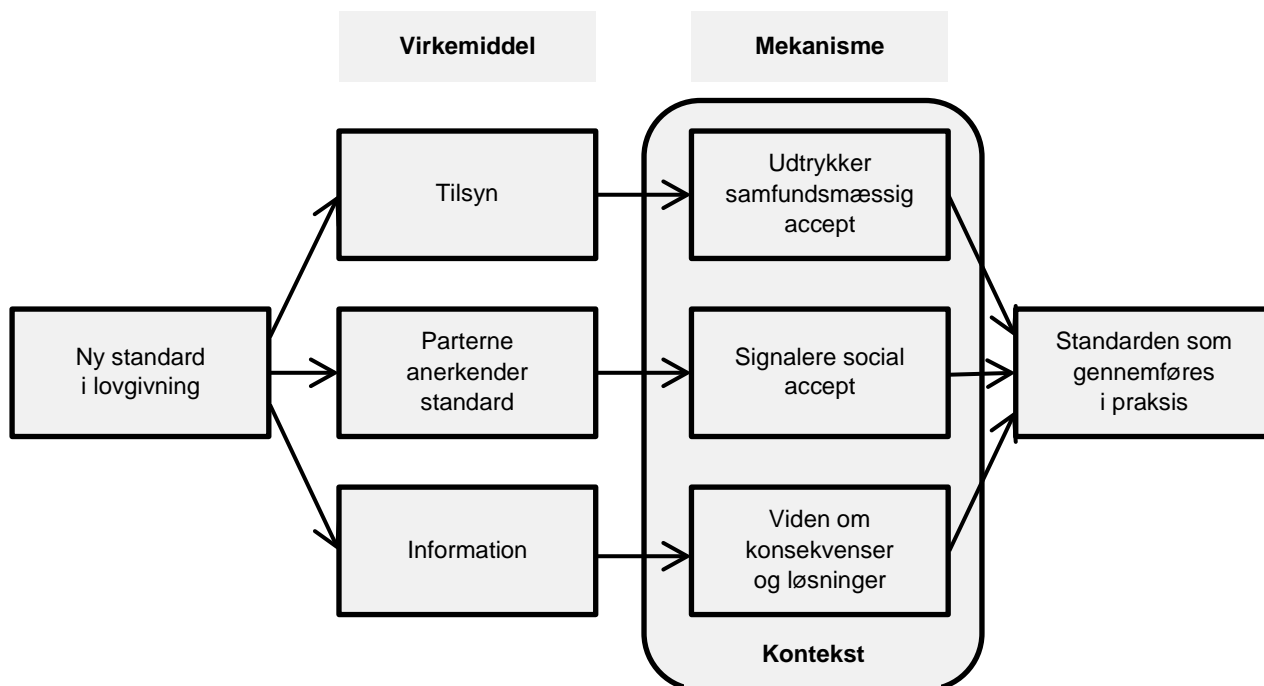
Virkemiddel

Mekanisme

Ny standard i lovgivning

Tilsyn

Parterne anerkender standard

Information

Udtrykker samfundsmæssig accept

Signalere social accept

Viden om konsekvenser og løsninger

Kontekst

Standarden som gennemføres i praksis